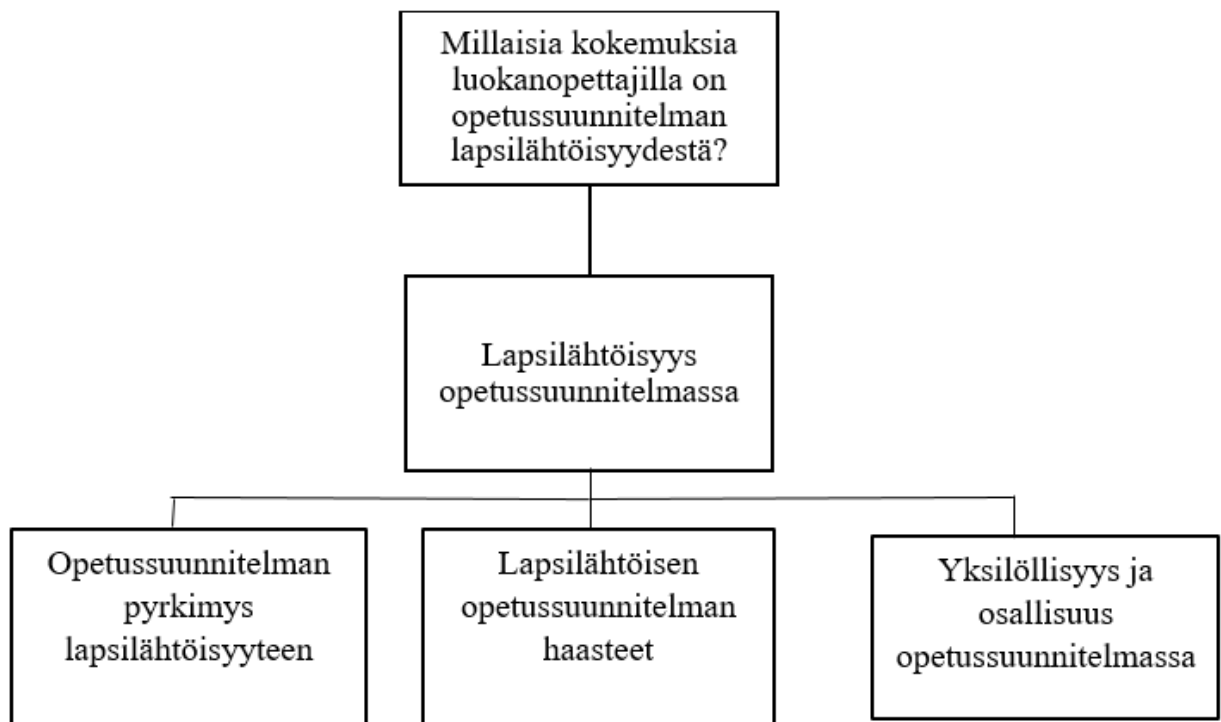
Millaisia kokemuksia luokanopettajilla on opetussuunnitelman lapsilähtöisyydestä?

Lapsilähtöisyys opetussuunnitelmassa

Opetussuunnitelman pyrkimys lapsilähtöisyyteen

Lapsilähtöisen opetussuunnitelman haasteet

Yksilöllisyys ja osallisuus opetussuunnitelmassa